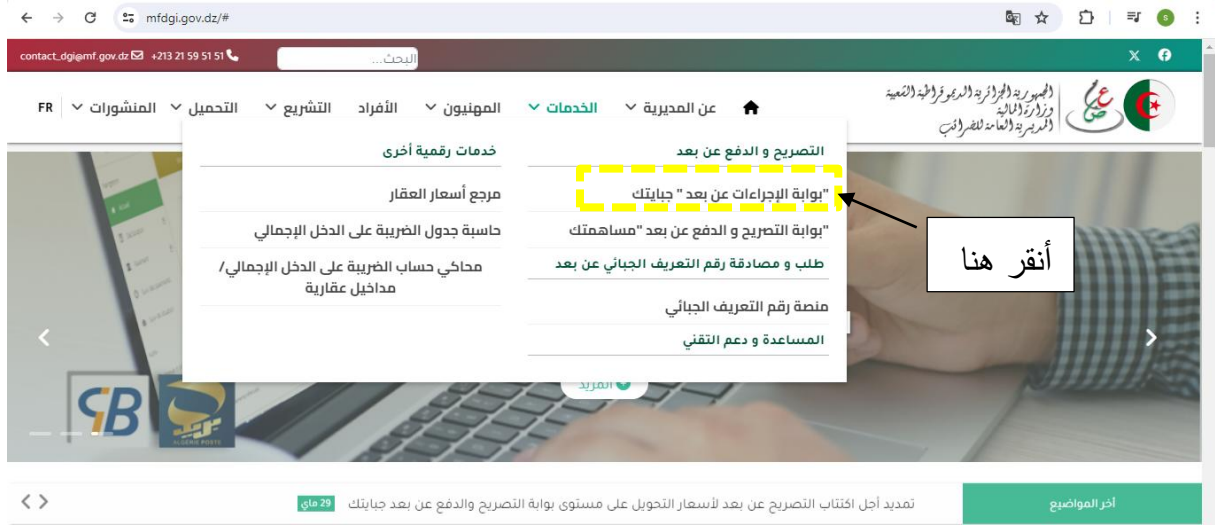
mfdgi.gov.dz/#

contact_dgi@mf.gov.dz +213 21 59 51 51

البحث...

الجمهورية الجزائرية الديمقراطية الشعبية
وزارة المالية
المديرية العامة للضرائب

عن المديرية الخدمات المهنيون الأفراد التشريع التحميل المنشورات FR

التصريح و الدفع عن بعد
"بوابة الإجراءات عن بعد " جبايتك
"بوابة التصريح و الدفع عن بعد "مساهمتك
طلب و مصادقة رقم التعريف الجبائي عن بعد
منصة رقم التعريف الجبائي
المساعدة و دعم التقني

خدمات رقمية أخرى
مرجع أسعار العقار
حاسبة جدول الضريبة على الدخل الإجمالي
محاكي حساب الضريبة على الدخل الإجمالي/ مداخيل عقارية

أنقر هنا

المزيد

آخر المواضيع

تمديد أجل اكتتاب التصريح عن بعد لأسعار التحويل على مستوى بوابة التصريح والدفع عن بعد جبايتك 29 ماي